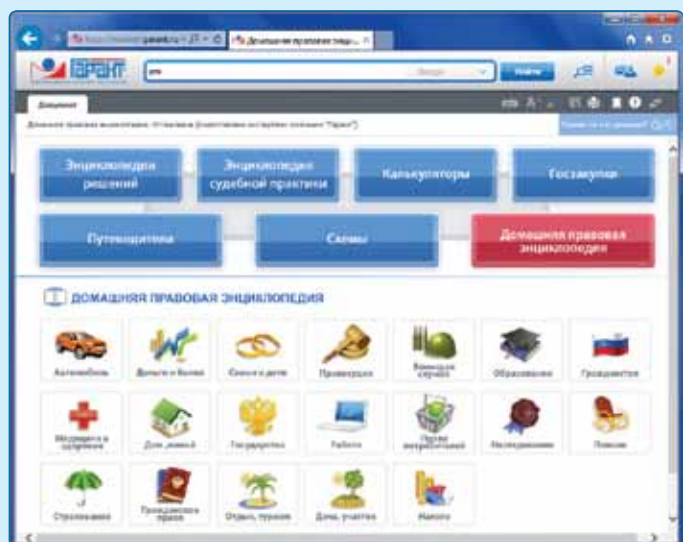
ГАРАНТ

Найти

Документ

Энциклопедия решений

Энциклопедия судебной практики

Калькуляторы

Госзакупки

Путеводители

Схемы

Домашняя правовая энциклопедия

ДОМАШНЯЯ ПРАВОВАЯ ЭНЦИКЛОПЕДИЯ

Автомобиль

Деньги и банки

Семья и дети

Правосудие

Воинская служба

Образование

Гражданство

Медицина и здоровье

Дом, жилье

Государство

Работа

Права потребителей

Наследование

Пенсии

Страхование

Гражданские права

Отдых, туризм

Дача, участок

Налоги